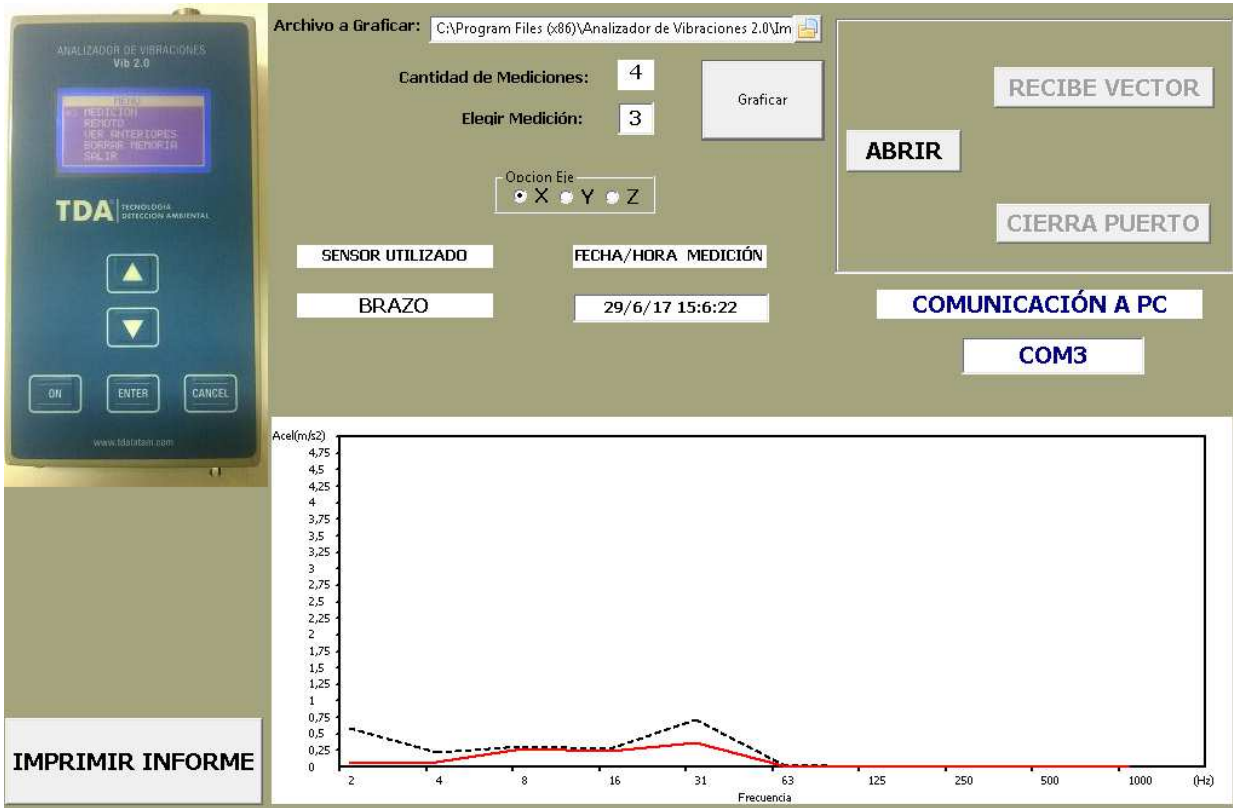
ANALIZADOR DE VIBRACIONES
Vib 2.0

MENU
MEDICION
REMOTO
VER ANTERIORES
BORRAR MEMORIA
SALIR

TDA TECNOLOGIA DETECCION AMBIENTAL

ON ENTER CANCEL

www.tdatotem.com

Archivo a Graficar: C:\Program Files (x86)\Analizador de Vibraciones 2.0\Im

Cantidad de Mediciones: 4

Elegir Medición: 3

Graficar

RECIBE VECTOR

ABRIR

CIERRA PUERTO

Opcion Eje
X Y Z

SENSOR UTILIZADO

FECHA/HORA MEDICIÓN

BRAZO

29/6/17 15:6:22

COMUNICACIÓN A PC

COM3

Acel(m/s2)
4,75
4,5
4,25
4
3,75
3,5
3,25
3
2,75
2,5
2,25
2
1,75
1,5
1,25
1
0,75
0,5
0,25
0

2 4 8 16 31 63 125 250 500 1000 (Hz)
Frecuencia

IMPRIMIR INFORME